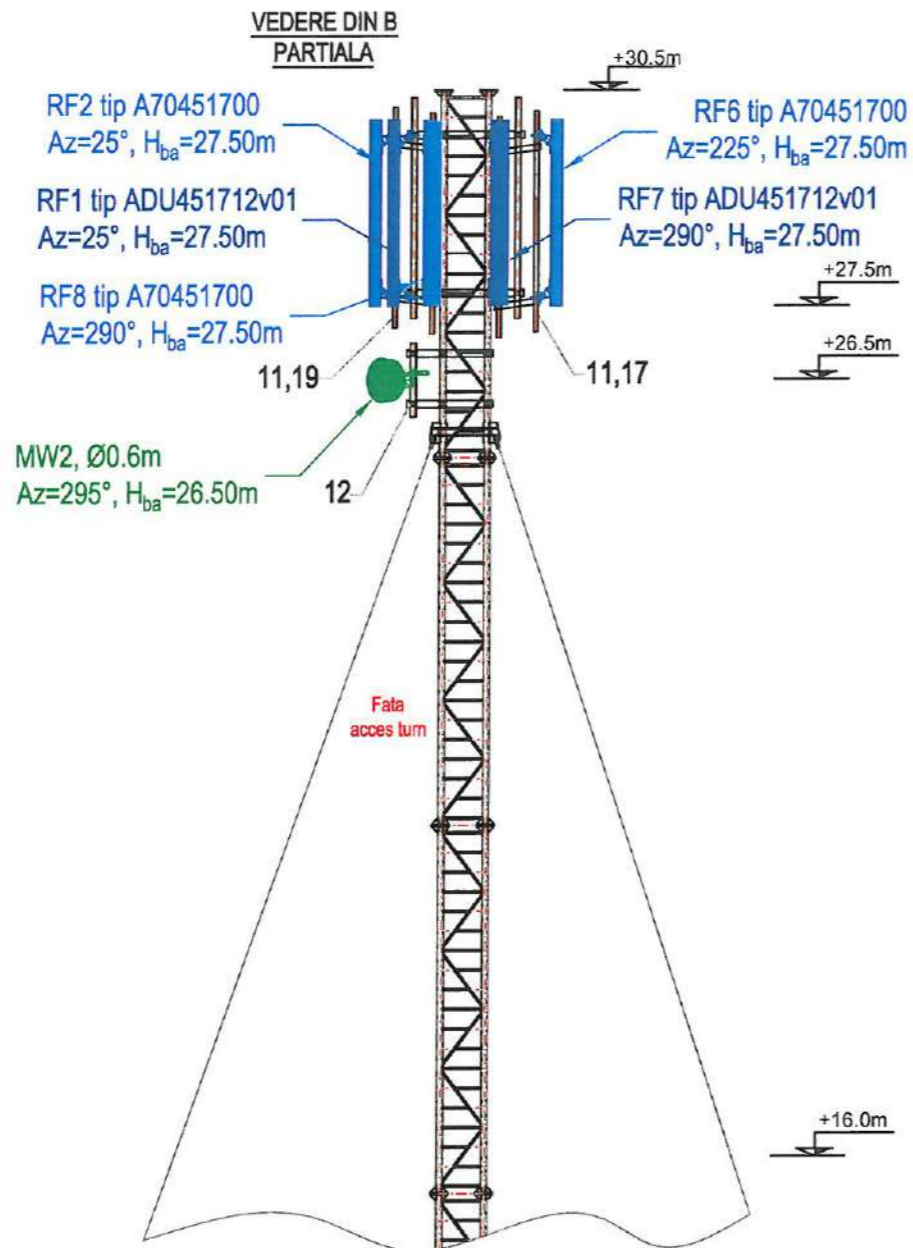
VEDERE DIN B
PARTIALA

+30.5m

RF2 tip A70451700
Az=25°, $H_{ba}$=27.50m

RF6 tip A70451700
Az=225°, $H_{ba}$=27.50m

RF1 tip ADU451712v01
Az=25°, $H_{ba}$=27.50m

RF7 tip ADU451712v01
Az=290°, $H_{ba}$=27.50m

+27.5m

RF8 tip A70451700
Az=290°, $H_{ba}$=27.50m

+26.5m

11,19

11,17

MW2, Ø0.6m
Az=295°, $H_{ba}$=26.50m

12

Fata
acces turn

+16.0m